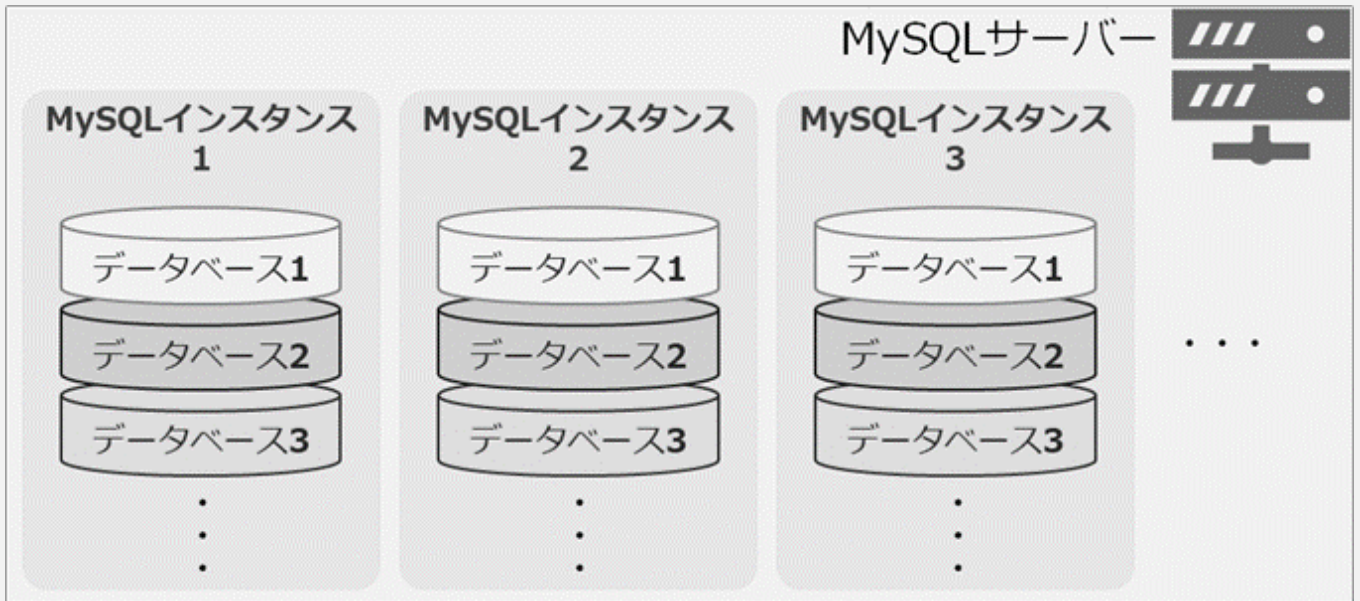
MySQLサーバー

MySQLインスタンス 1

データベース1

データベース2

データベース3

・
・
・

MySQLインスタンス 2

データベース1

データベース2

データベース3

・
・
・

MySQLインスタンス 3

データベース1

データベース2

データベース3

・
・
・

・・・